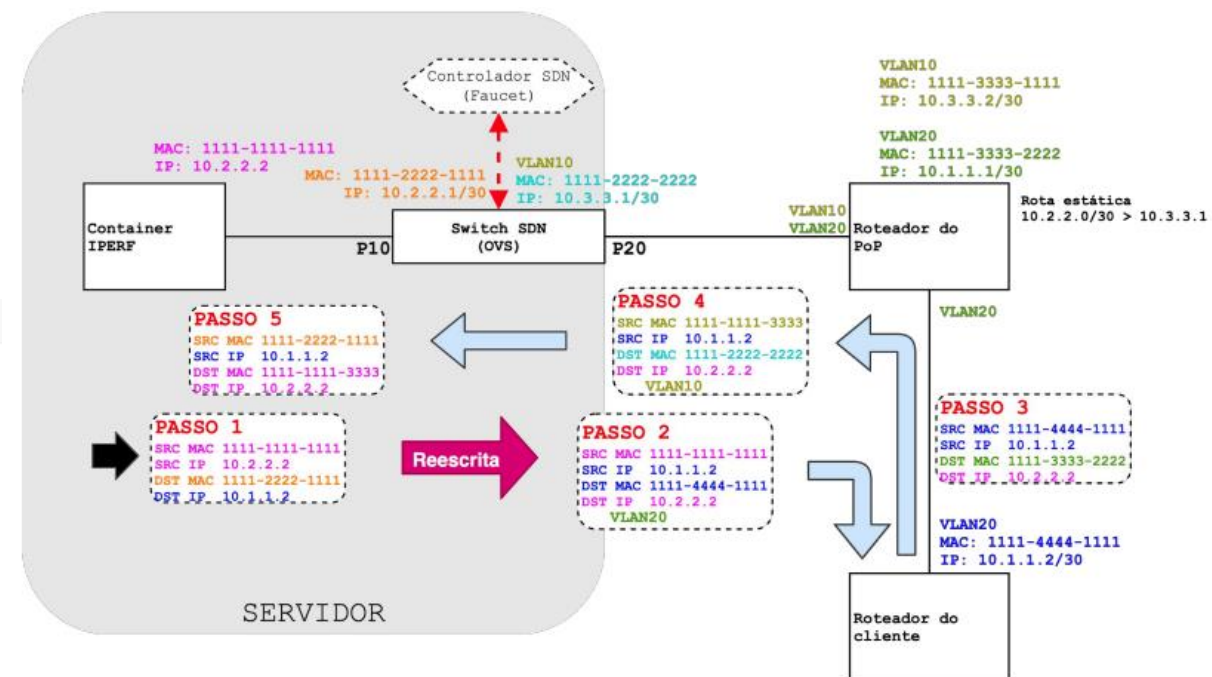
Controlador SDN
(Faucet)

VLAN10
MAC: 1111-3333-1111
IP: 10.3.3.2/30

VLAN20
MAC: 1111-3333-2222
IP: 10.1.1.1/30

MAC: 1111-1111-1111
IP: 10.2.2.2

MAC: 1111-2222-1111
IP: 10.2.2.1/30

VLAN10
MAC: 1111-2222-2222
IP: 10.3.3.1/30

Rota estática
10.2.2.0/30 > 10.3.3.1

Container
IPERF

P10

Switch SDN
(OVS)

P20

VLAN10
VLAN20

Roteador do
PoP

VLAN20

PASSO 5
SRC MAC 1111-2222-1111
SRC IP 10.1.1.2
DST MAC 1111-1111-3333
DST IP 10.2.2.2

PASSO 4
SRC MAC 1111-1111-3333
SRC IP 10.1.1.2
DST MAC 1111-2222-2222
DST IP 10.2.2.2
VLAN10

PASSO 3
SRC MAC 1111-4444-1111
SRC IP 10.1.1.2
DST MAC 1111-3333-2222
DST IP 10.2.2.2

PASSO 1
SRC MAC 1111-1111-1111
SRC IP 10.2.2.2
DST MAC 1111-2222-1111
DST IP 10.1.1.2

Reescrita

PASSO 2
SRC MAC 1111-1111-1111
SRC IP 10.1.1.2
DST MAC 1111-4444-1111
DST IP 10.2.2.2
VLAN20

VLAN20
MAC: 1111-4444-1111
IP: 10.1.1.2/30

SERVIDOR

Roteador do
cliente